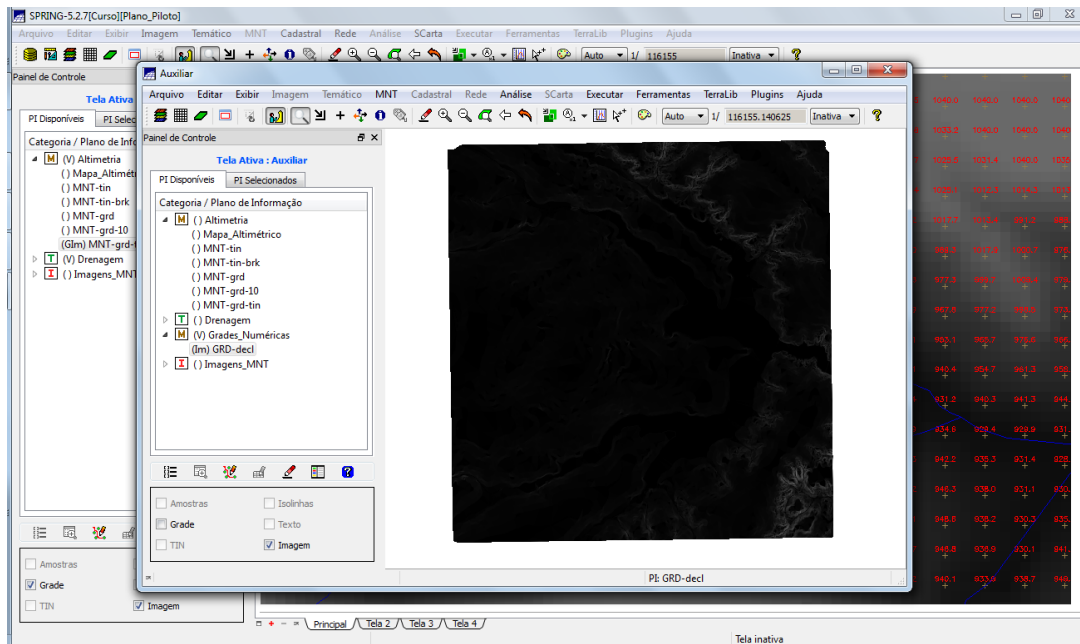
SPRING-5.2.7[Curso][Plano_Piloto]

Arquivo Editar Exibir Imagem Temático MNT Cadastral Rede Análise SCarta Executar Ferramentas TerraLib Plugins Ajuda

Auto 1/ 116155 Inativa

Painel de Controle

Tela Ativa

PI Disponíveis PI Selec

Categoria / Plano de Info

(V) Altimetria
() Mapa_Altimétr
() MNT-tin
() MNT-tin-brk
() MNT-grd
() MNT-grd-10
(GIm) MNT-grd-
(V) Drenagem
() Imagens_MNT

Amostras
Grade
TIN
Imagem

Auxiliar

Arquivo Editar Exibir Imagem Temático MNT Cadastral Rede Análise SCarta Executar Ferramentas TerraLib Plugins Ajuda

Auto 1/ 116155.140625 Inativa

Painel de Controle

Tela Ativa : Auxiliar

PI Disponíveis PI Selecionados

Categoria / Plano de Informação

() Altimetria
() Mapa_Altimétrico
() MNT-tin
() MNT-tin-brk
() MNT-grd
() MNT-grd-10
() MNT-grd-tin
() Drenagem
(V) Grades_Numéricas
(Im) GRD-decl
() Imagens_MNT

Amostras
Isolinhas
Grade
Texto
TIN
Imagem

PI: GRD-decl

1040.0 1040.0 1040.0 1040.0
1033.0 1040.0 1040.0 1040.0
1029.0 1033.4 1040.0 1035
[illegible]
977.3
967.8
963.1 969.7 972.6
940.4 954.7 961.3
931.2 940.3 941.3 944
934.6 929.4 929.9 931
942.2 935.3 931.4 928
946.3 938.0 931.1 928
946.8 938.2 930.3 935
946.8 939.9 930.1 941
940.1 933.9 938.7 948

Principal Tela 2 Tela 3 Tela 4

Tela inativa